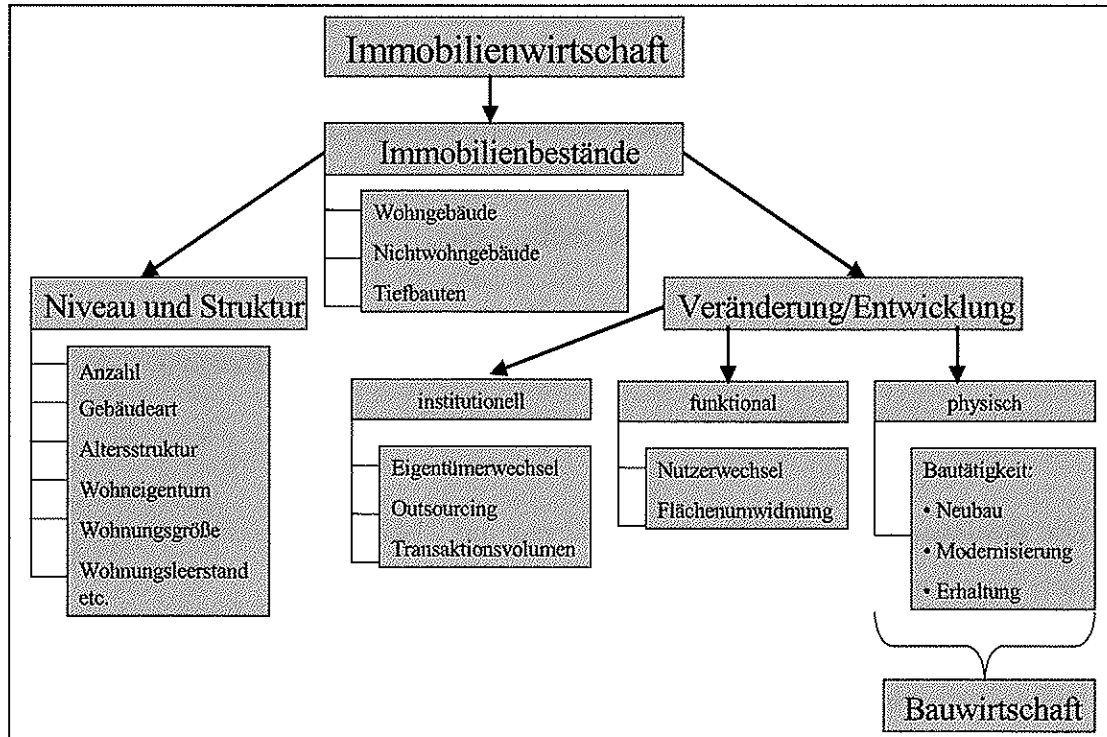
Immobilienwirtschaft

Immobilienbestände

Wohngebäude
Nichtwohngebäude
Tiefbauten

Niveau und Struktur

Anzahl
Gebäudeart
Altersstruktur
Wohneigentum
Wohnungsgröße
Wohnungsleerstand etc.

Veränderung/Entwicklung

institutionell

Eigentümerwechsel
Outsourcing
Transaktionsvolumen

funktional

Nutzerwechsel
Flächenumwidmung

physisch

Bautätigkeit:
• Neubau
• Modernisierung
• Erhaltung

Bauwirtschaft